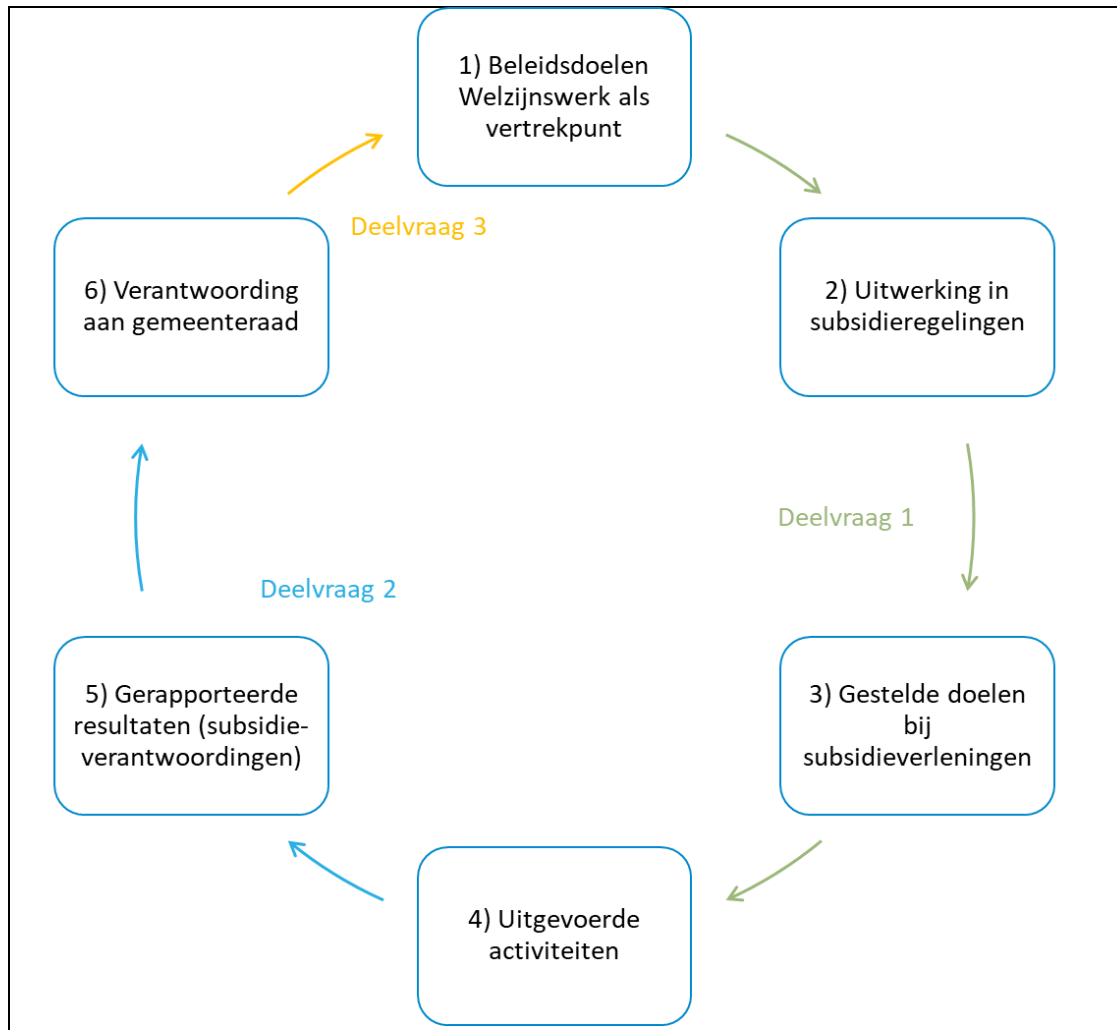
1) Beleidsdoelen Welzijnswerk als vertrekpunt

Deelvraag 3

2) Uitwerking in subsidieregelingen

6) Verantwoording aan gemeenteraad

Deelvraag 1

Deelvraag 2

3) Gestelde doelen bij subsidieverleningen

5) Gerapporteerde resultaten (subsidie-verantwoordingen)

4) Uitgevoerde activiteiten